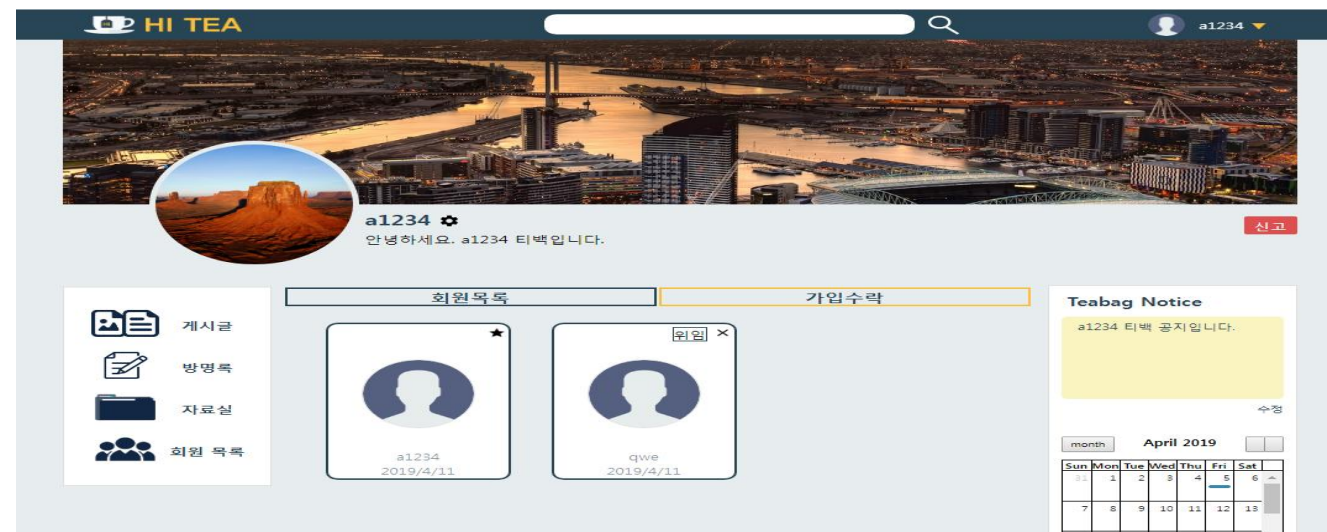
HI TEA

a1234

a1234
안녕하세요. a1234 티백입니다.

신고

게시글
방명록
자료실
회원 목록

회원목록
가입수락

a1234
2019/4/11

위임
qwe
2019/4/11

Teabag Notice
a1234 티백 공지입니다.
수정

month
April 2019

| Sun | Mon | Tue | Wed | Thu | Fri | Sat |
|---|---|---|---|---|---|---|
| 31 | 1 | 2 | 3 | 4 | 5 | 6 |
| 7 | 8 | 9 | 10 | 11 | 12 | 13 |